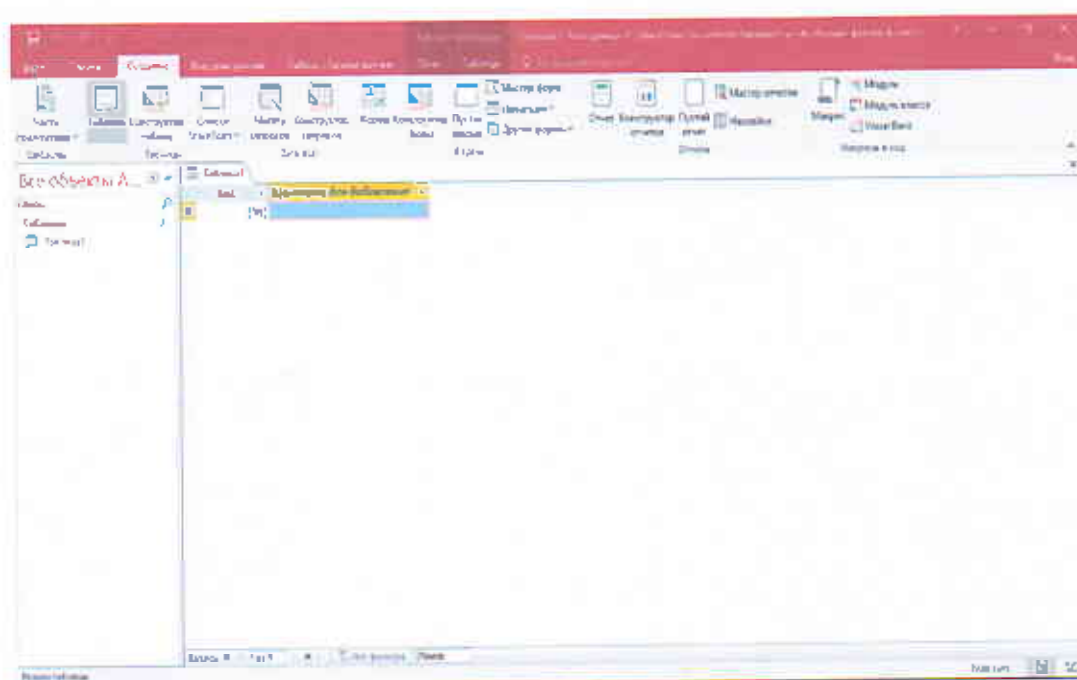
Файл Главная Создание Внешние данные Работа с базами данных Поля Таблица

Части приложения Таблица Конструктор таблиц Списки SharePoint Мастер запросов Конструктор запросов Форма Конструктор форм Пустая форма Мастер форм Навигация Другие формы Отчет Конструктор отчетов Пустой отчет Мастер отчетов Наклейки Макрос Модуль Модуль класса Visual Basic

Шаблоны Таблицы Запросы Формы Отчеты Макросы и код

Все объекты A...

Поиск...

Таблицы

Таблица1

Таблица1

Код Щелкните для добавления

(№)

Запись: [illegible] 1 из 1 Нет фильтра Поиск

Режим таблицы